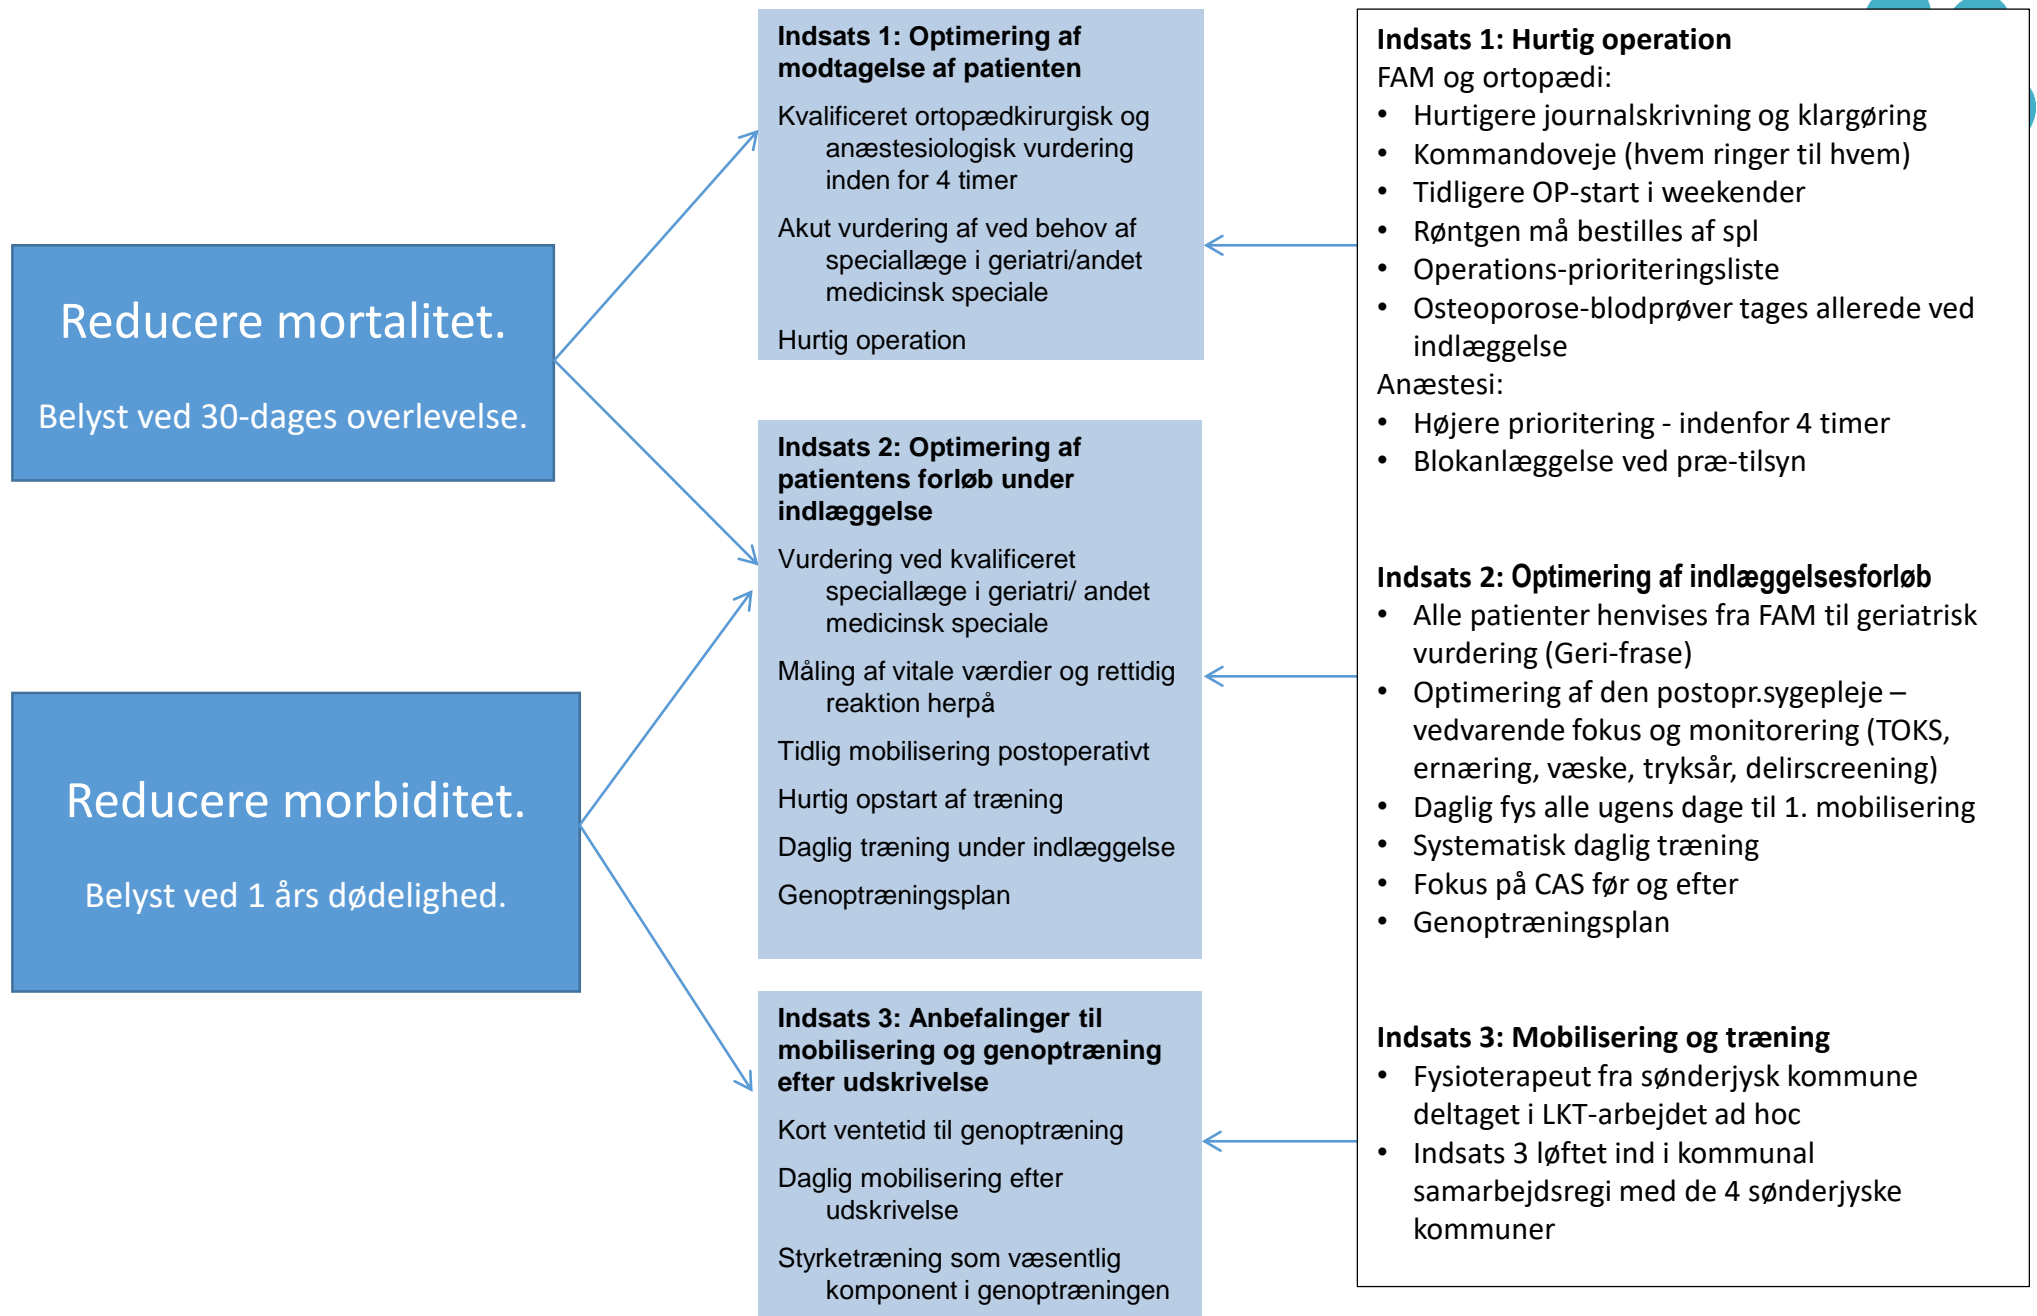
Reducere mortalitet.

Belyst ved 30-dages overlevelse.

Reducere morbiditet.

Belyst ved 1 års dødelighed.

Indsats 1: Optimering af modtagelse af patienten

Kvalificeret ortopædkirurgisk og anæstesiologisk vurdering inden for 4 timer

Akut vurdering af ved behov af speciallæge i geriatri/andet medicinsk speciale

Hurtig operation

Indsats 2: Optimering af patientens forløb under indlæggelse

Vurdering ved kvalificeret speciallæge i geriatri/ andet medicinsk speciale

Måling af vitale værdier og rettidig reaktion herpå

Tidlig mobilisering postoperativt

Hurtig opstart af træning

Daglig træning under indlæggelse

Genoptræningsplan

Indsats 3: Anbefalinger til mobilisering og genoptræning efter udskrivelse

Kort ventetid til genoptræning

Daglig mobilisering efter udskrivelse

Styrketræning som væsentlig komponent i genoptræningen

Indsats 1: Hurtig operation
FAM og ortopædi:
• Hurtigere journalskrivning og klargøring
• Kommandoveje (hvem ringer til hvem)
• Tidligere OP-start i weekender
• Røntgen må bestilles af spl
• Operations-prioriteringsliste
• Osteoporose-blodprøver tages allerede ved indlæggelse
Anæstesi:
• Højere prioritering - indenfor 4 timer
• Blokanlæggelse ved præ-tilsyn

Indsats 2: Optimering af indlæggelsesforløb
• Alle patienter henvises fra FAM til geriatrisk vurdering (Geri-frase)
• Optimering af den postopr.sygepleje – vedvarende fokus og monitorering (TOKS, ernæring, væske, tryksår, delirscreening)
• Daglig fys alle ugens dage til 1. mobilisering
• Systematisk daglig træning
• Fokus på CAS før og efter
• Genoptræningsplan

Indsats 3: Mobilisering og træning
• Fysioterapeut fra sønderjysk kommune deltaget i LKT-arbejdet ad hoc
• Indsats 3 løftet ind i kommunal samarbejdsregi med de 4 sønderjyske kommuner